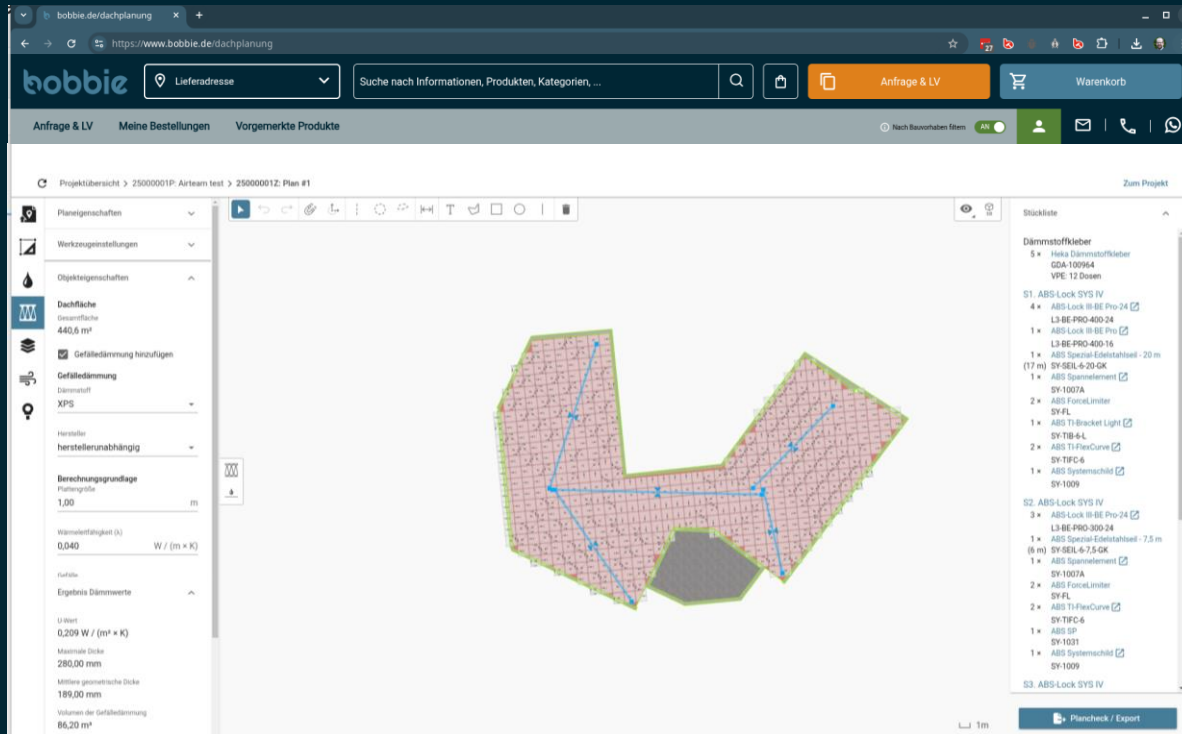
bobbie.de/dachplanung

https://www.bobbie.de/dachplanung

bobbie

Lieferadresse

Suche nach Informationen, Produkten, Kategorien, ...

Anfrage & LV

Warenkorb

Anfrage & LV   Meine Bestellungen   Vorgemerkte Produkte

Nach Bauvorhaben filtern   AN

Projektübersicht > 25000001P: Airteam test > 25000001Z: Plan #1

Zum Projekt

Planeigenschaften

Werkzeugeinstellungen

Objekteigenschaften

Dachfläche
Gesamtfläche
440,6 m²

Gefälledämmung hinzufügen

Gefälledämmung
Dämmstoff
XPS

Hersteller
herstellerunabhängig

Berechnungsgrundlage
Plattengröße
1,00 m

Wärmeleitfähigkeit (λ)
0,040 W / (m × K)

Gefälle

Ergebnis Dämmwerte

U-Wert
0,209 W / (m² × K)

Maximale Dicke
280,00 mm

Mittlere geometrische Dicke
189,00 mm

Volumen der Gefälledämmung
86,20 m³

1m

Stückliste

Dämmstoffkleber
5 × Heka Dämmstoffkleber
GDA-100964
VPE: 12 Dosen

S1. ABS-Lock SYS IV
4 × ABS-Lock III-BE Pro-24
L3-BE-PRO-400-24
1 × ABS-Lock III-BE Pro
L3-BE-PRO-400-16
1 × ABS Spezial-Edelstahlseil - 20 m
(17 m) SY-SEIL-6-20-GK
1 × ABS Spannelement
SY-1007A
2 × ABS ForceLimiter
SY-FL
1 × ABS TI-Bracket Light
SY-TIB-6-L
2 × ABS TI-FlexCurve
SY-TIFC-6
1 × ABS Systemschild
SY-1009

S2. ABS-Lock SYS IV
3 × ABS-Lock III-BE Pro-24
L3-BE-PRO-300-24
1 × ABS Spezial-Edelstahlseil - 7,5 m
(6 m) SY-SEIL-6-7,5-GK
1 × ABS Spannelement
SY-1007A
2 × ABS ForceLimiter
SY-FL
2 × ABS TI-FlexCurve
SY-TIFC-6
1 × ABS SP
SY-1031
1 × ABS Systemschild
SY-1009

S3. ABS-Lock SYS IV

Plancheck / Export